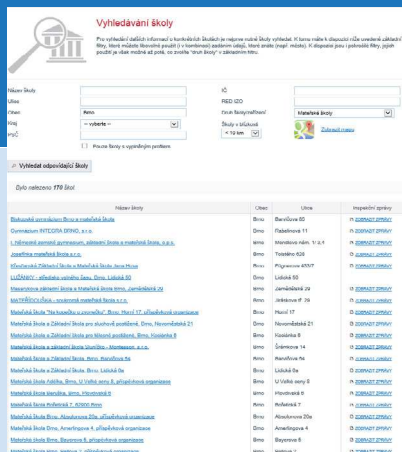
Vyhledávání školy

Pro vyhledání dalších informací o konkrétních školách je nejprve nutné školy vyhledat. K tomu máte k dispozici níže uvedené základní filtry, které můžete libovolně použít (i v kombinaci) zadáním údajů, které znáte (např. města). K dispozici jsou i pokročilé filtry, jejichž použití je však možné až poté, co zvolíte "druh školy" z rozbalovacího menu.

Název školy
Ulice
Obec Brno
Kraj -- vyberte --
PSČ
Pouze školy s vyplněným profilem
IČ
RED IZO
Druh školy/zařízení Mateřská škola
Školy v blízkosti < 10 km
Zobrazit mapu

Vyhledat odpovídající školy

Bylo nalezeno 170 škol

| Název školy | Obec | Ulice | Inspekční zprávy |
|---|---|---|---|
| Biskupské gymnázium Brno a mateřská škola | Brno | Barvičova 85 | ZOBRAZIT ZPRÁVY |
| Gymnázium INTEGRA BRNO, s.r.o. | Brno | Rašelinová 11 | ZOBRAZIT ZPRÁVY |
| I. třídmocné gymnázium, základní škola a mateřská škola, s.r.o. | Brno | Mendlovo nám. 1/2 a 1 | ZOBRAZIT ZPRÁVY |
| Josefínka mateřská škola s.r.o. | Brno | Tolstého 626 | ZOBRAZIT ZPRÁVY |
| Křesťanská Mateřská škola a Mateřská škola Jana Hlave | Brno | Filipovova 459/7 | ZOBRAZIT ZPRÁVY |
| LUŽÁNKY - středisko volného času, Brno, Lidická 50 | Brno | Lidická 50 | ZOBRAZIT ZPRÁVY |
| Masarykova základní škola a mateřská škola Brno, Jamáčkova 26 | Brno | Jamáčkova 26 | ZOBRAZIT ZPRÁVY |
| MATEŘÍDOUŠKA - soukromá mateřská škola s.r.o. | Brno | Jiráskova 18 | ZOBRAZIT ZPRÁVY |
| Mateřská škola "Na kopečku u zvoneku", Brno, Horní 17, příspěvková organizace | Brno | Horní 17 | ZOBRAZIT ZPRÁVY |
| Mateřská škola a Základní škola pro sluchově postižené, Brno, Novoměstská 21 | Brno | Novoměstská 21 | ZOBRAZIT ZPRÁVY |
| Mateřská škola a Základní škola pro tělesně postižené, Brno, Kosinova 8 | Brno | Kosinova 8 | ZOBRAZIT ZPRÁVY |
| Mateřská škola a Základní škola Brno, Šrámkova 14 | Brno | Šrámkova 14 | ZOBRAZIT ZPRÁVY |
| Mateřská škola a Základní škola Uzavřko - Montessori, s.r.o. | Brno | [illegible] | ZOBRAZIT ZPRÁVY |
| Mateřská škola a Základní škola, Brno, Rašínova 6a | Brno | Rašínova 6a | ZOBRAZIT ZPRÁVY |
| Mateřská škola a Základní škola, Brno, Lidická 8a | Brno | Lidická 8a | ZOBRAZIT ZPRÁVY |
| Mateřská škola Adélka, Brno, U Velké ceny 8, příspěvková organizace | Brno | U Velké ceny 8 | ZOBRAZIT ZPRÁVY |
| Mateřská škola Berušky, Brno, Hlavínová 8 | Brno | Hlavínová 8 | ZOBRAZIT ZPRÁVY |
| Mateřská škola Boříkova 7, 62900 Brno | Brno | Boříkova 7 | ZOBRAZIT ZPRÁVY |
| Mateřská škola Brno, Absolonova 20a, příspěvková organizace | Brno | Absolonova 20a | ZOBRAZIT ZPRÁVY |
| Mateřská škola Brno, Amerlingova 4, příspěvková organizace | Brno | Amerlingova 4 | ZOBRAZIT ZPRÁVY |
| Mateřská škola Brno, Bayerova 8, příspěvková organizace | Brno | Bayerova 8 | ZOBRAZIT ZPRÁVY |
| Mateřská škola Brno, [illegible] | Brno | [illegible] | ZOBRAZIT ZPRÁVY |